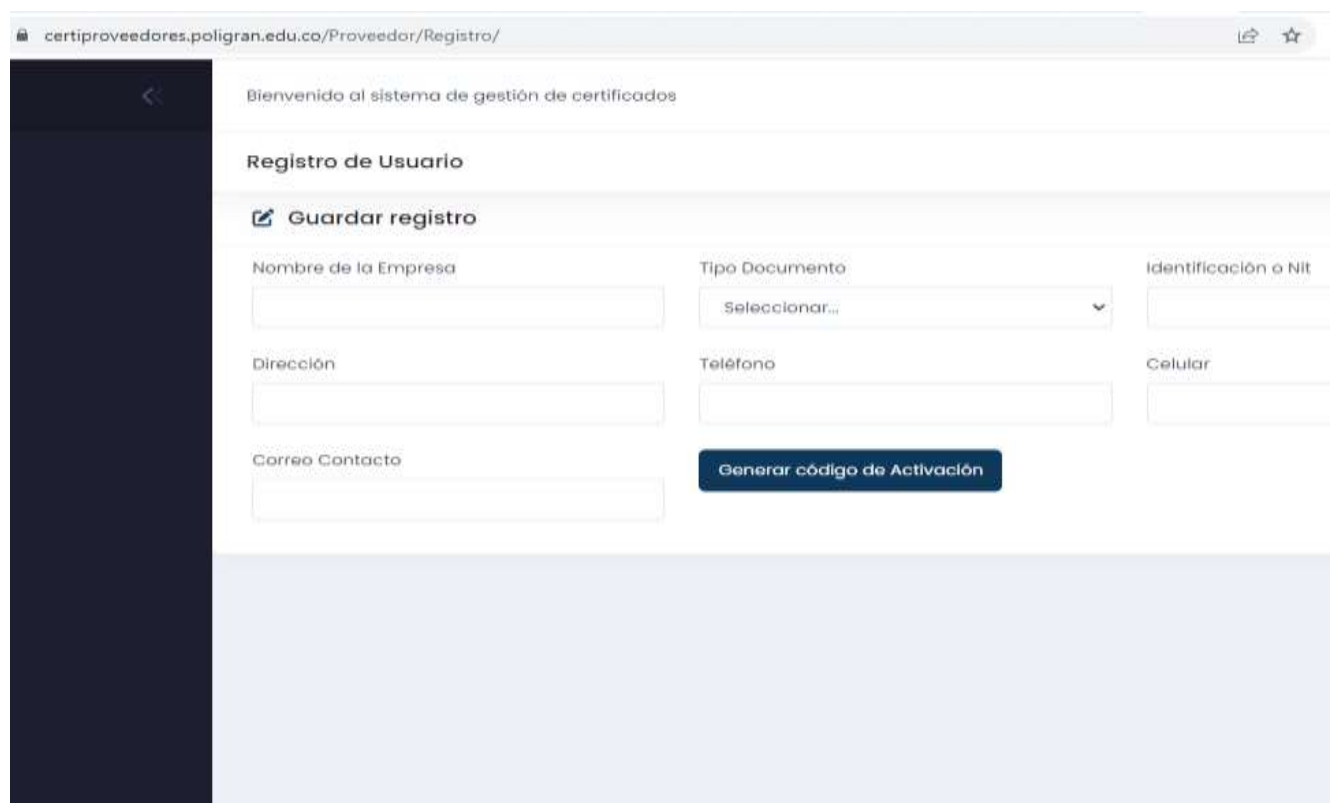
certiproveedores.poligran.edu.co/Proveedor/Registro/

Bienvenido al sistema de gestión de certificados

Registro de Usuario

Guardar registro

Nombre de la Empresa

Tipo Documento

Seleccionar...

Identificación o Nit

Dirección

Teléfono

Celular

Correo Contacto

Generar código de Activación